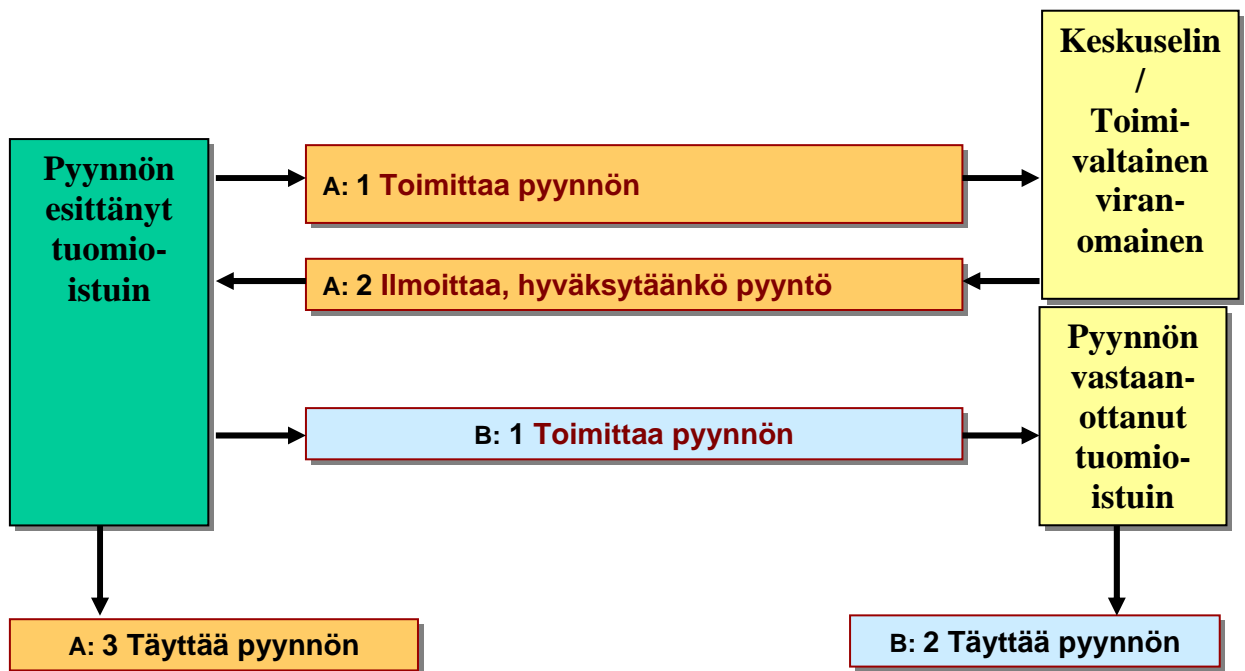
Pyynnön esittänyt tuomioistuin

A: 1 Toimittaa pyynnön

Keskuselin / Toimivaltainen viranomainen

A: 2 Ilmoittaa, hyväksytäänkö pyyntö

Pyynnön vastaanottanut tuomioistuin

B: 1 Toimittaa pyynnön

A: 3 Täyttää pyynnön

B: 2 Täyttää pyynnön